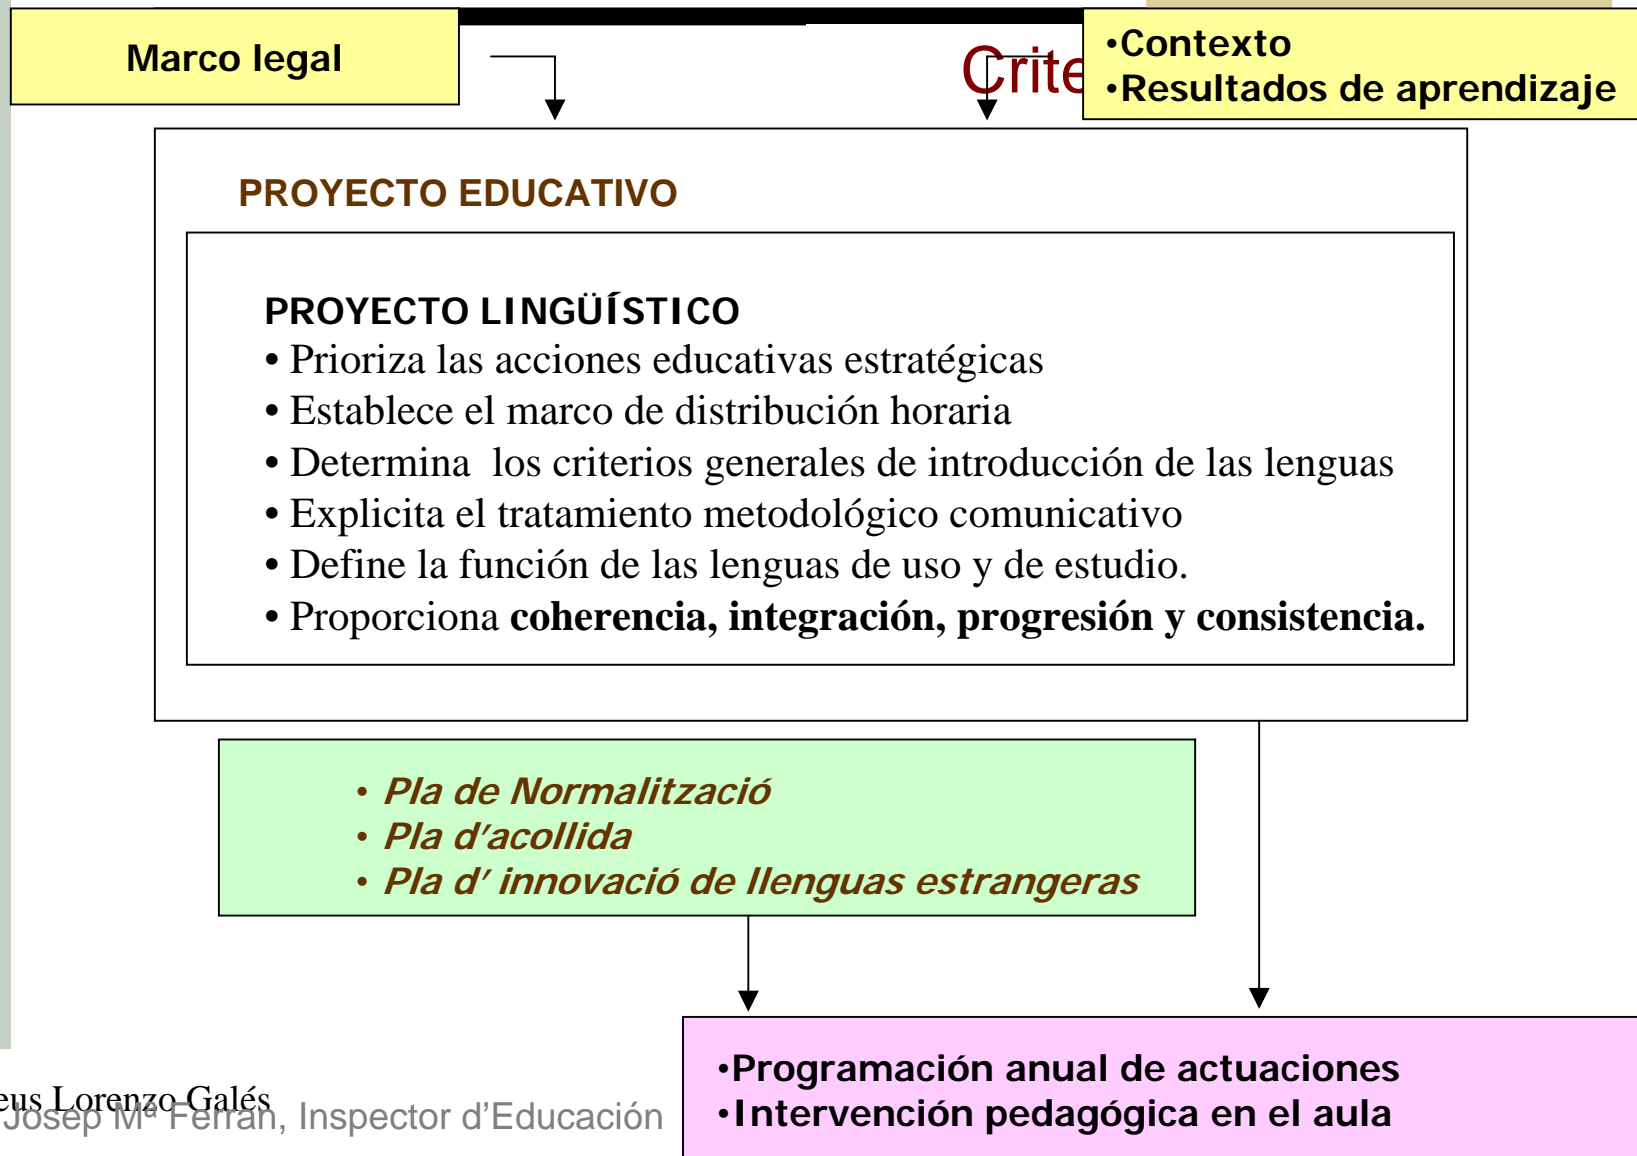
Marco legal

Crite

•Contexto
•Resultados de aprendizaje

PROYECTO EDUCATIVO

PROYECTO LINGÜÍSTICO
• Prioriza las acciones educativas estratégicas
• Establece el marco de distribución horaria
• Determina los criterios generales de introducción de las lenguas
• Explicita el tratamiento metodológico comunicativo
• Define la función de las lenguas de uso y de estudio.
• Proporciona **coherencia, integración, progresión y consistencia.**

• Pla de Normalització
• Pla d'acollida
• Pla d' innovació de llenguas estrangeras

•Programación anual de actuaciones
•Intervención pedagógica en el aula

eus Lorenzo Galés
Josep Mª Ferran, Inspector d'Educación